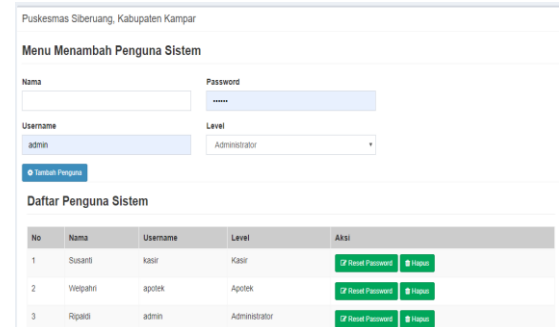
Puskesmas Siberuang, Kabupaten Kampar

Menu Menambah Penguna Sistem

Nama

Password

••••••

Username

admin

Level

Administrator

Tambah Penguna

Daftar Penguna Sistem

| No | Nama | Username | Level | Aksi |
|---|---|---|---|---|
| 1 | Susanti | kasir | Kasir | Reset Password Hapus |
| 2 | Welpahri | apotek | Apotek | Reset Password Hapus |
| 3 | Ripaldi | admin | Administrator | Reset Password Hapus |